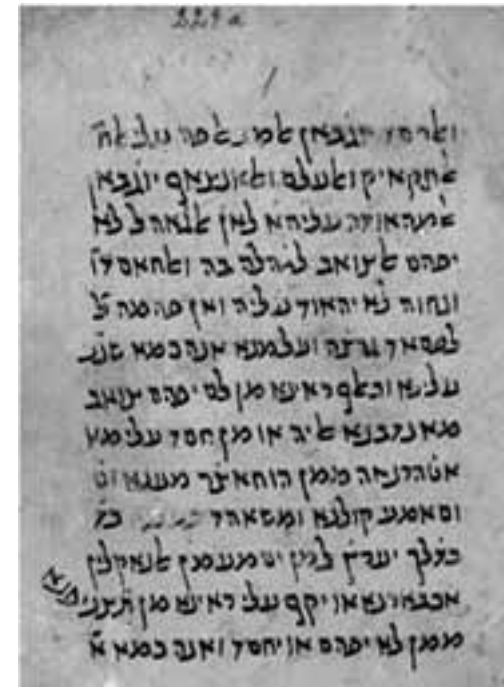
221a

ואראהו יגבאן אלמגאז ע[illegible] אלה
אלחקאיק ואלעלום ואלאנביא יגבאן
אמנהאו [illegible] עליהא לאן אלאנה לא
יפהם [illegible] בה ואחאסדו
ונחוה לא יהאוד עליה ואן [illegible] לא
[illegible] ועלמנא אנה כמא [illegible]
עלינא וכאפראנא מן לם יפהם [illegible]
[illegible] או מן חסד עלמנא
אטהרנאה ממן הו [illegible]
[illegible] קולנא ומשאהד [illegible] כמ
כדלך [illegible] ממן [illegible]
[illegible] עלי ראיש מן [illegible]
ממן לא יפהם או יחסד ואנה כמא א
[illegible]